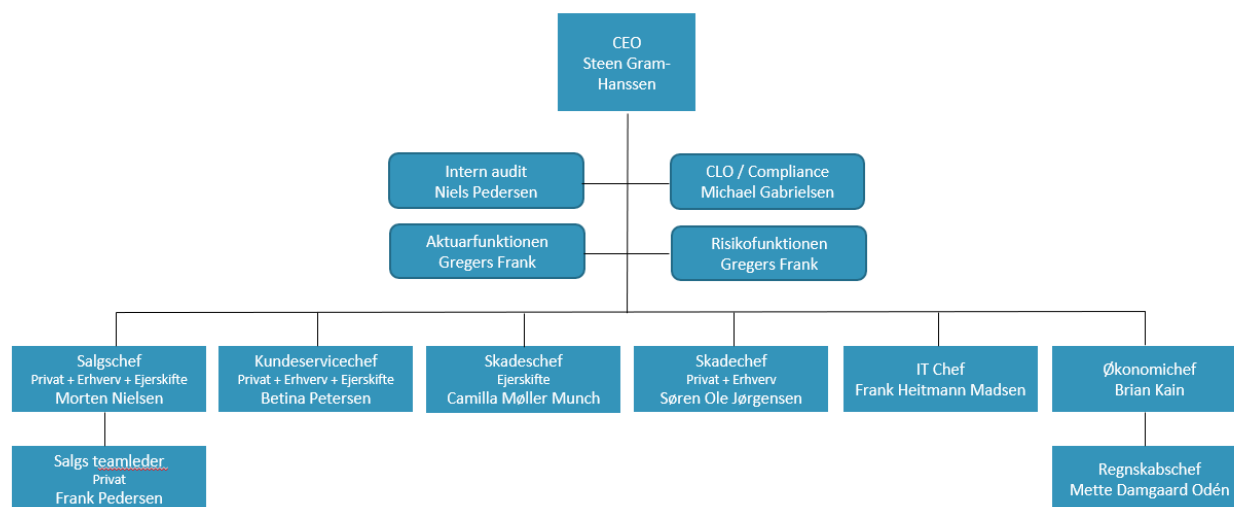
CEO
Steen Gram-Hanssen

Intern audit
Niels Pedersen

CLO / Compliance
Michael Gabrielsen

Aktuarfunktionen
Gregers Frank

Risikofunktionen
Gregers Frank

Salgschef
Privat + Erhverv + Ejerskifte
Morten Nielsen

Kundeservicechef
Privat + Erhverv + Ejerskifte
Betina Petersen

Skadeschef
Ejerskifte
Camilla Møller Munch

Skadechef
Privat + Erhverv
Søren Ole Jørgensen

IT Chef
Frank Heitmann Madsen

Økonomichef
Brian Kain

Salgs teamleder
Privat
Frank Pedersen

Regnskabschef
Mette Damgaard Odén